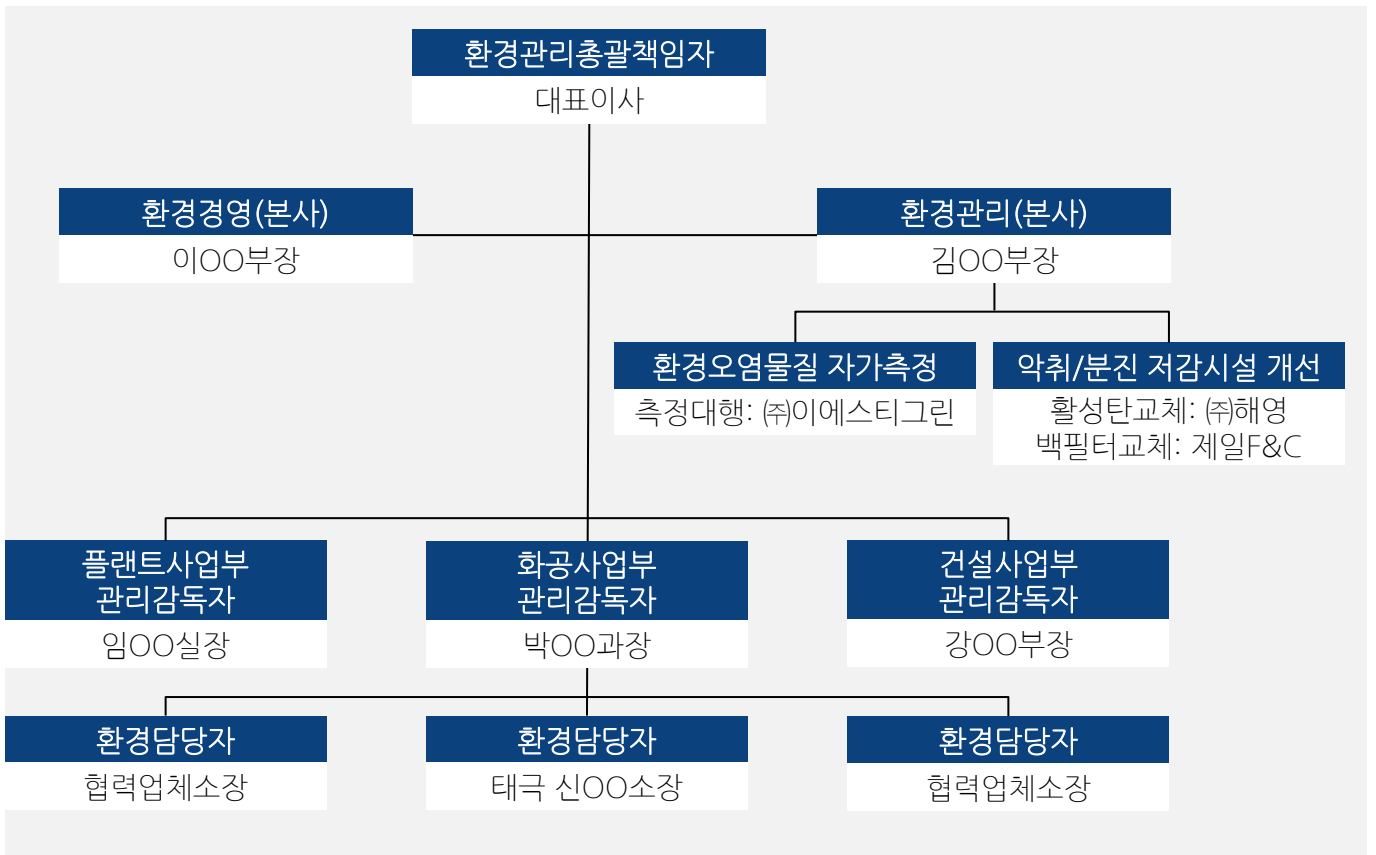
환경관리총괄책임자
대표이사

환경경영(본사)
이OO부장

환경관리(본사)
김OO부장

환경오염물질 자가측정
측정대행: ㈜이에스티그린

악취/분진 저감시설 개선
활성탄교체: ㈜해영
백필터교체: 제일F&C

플랜트사업부
관리감독자
임OO실장

화공사업부
관리감독자
박OO과장

건설사업부
관리감독자
강OO부장

환경담당자
협력업체소장

환경담당자
태극 신OO소장

환경담당자
협력업체소장